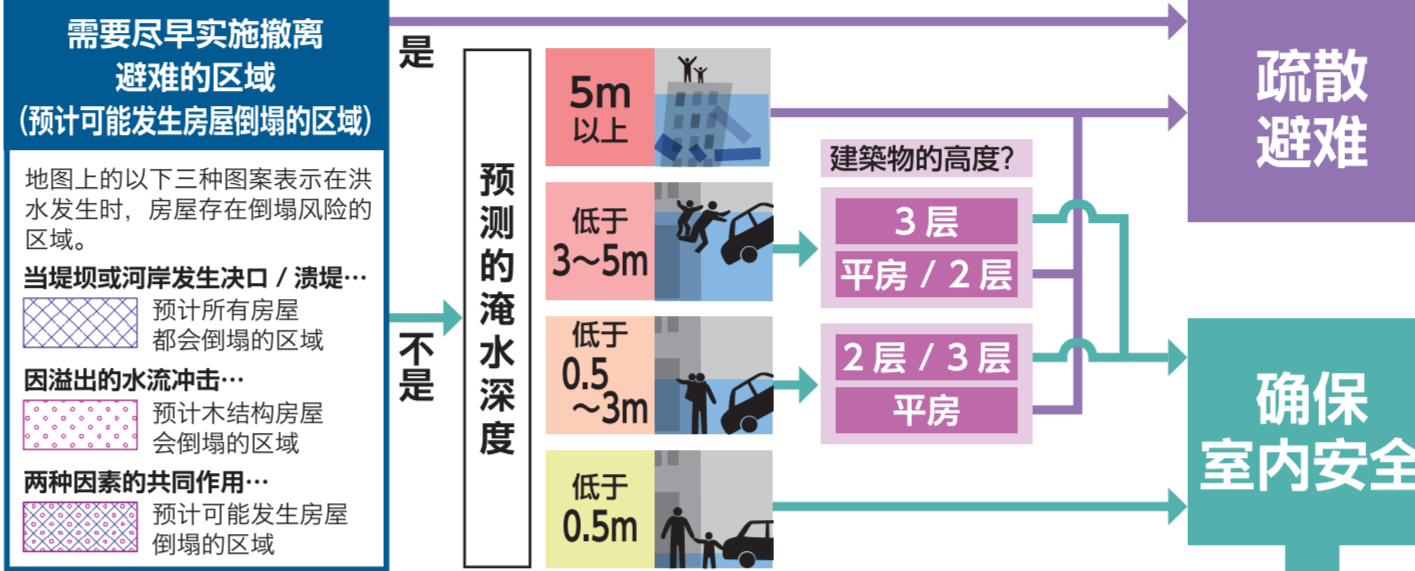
需要尽早实施撤离避难的区域
(预计可能发生房屋倒塌的区域)

地图上的以下三种图案表示在洪水发生时，房屋存在倒塌风险的区域。

当堤坝或河岸发生决口 / 溃堤…

预计所有房屋都会倒塌的区域

因溢出的水流冲击…

预计木结构房屋会倒塌的区域

两种因素的共同作用…

预计可能发生房屋倒塌的区域

是

不是

预测的淹水深度

5m以上

低于3~5m

低于0.5~3m

低于0.5m

建築物的高度?

3 层

平房 / 2 层

2 层 / 3 层

平房

疏散避难

确保室内安全